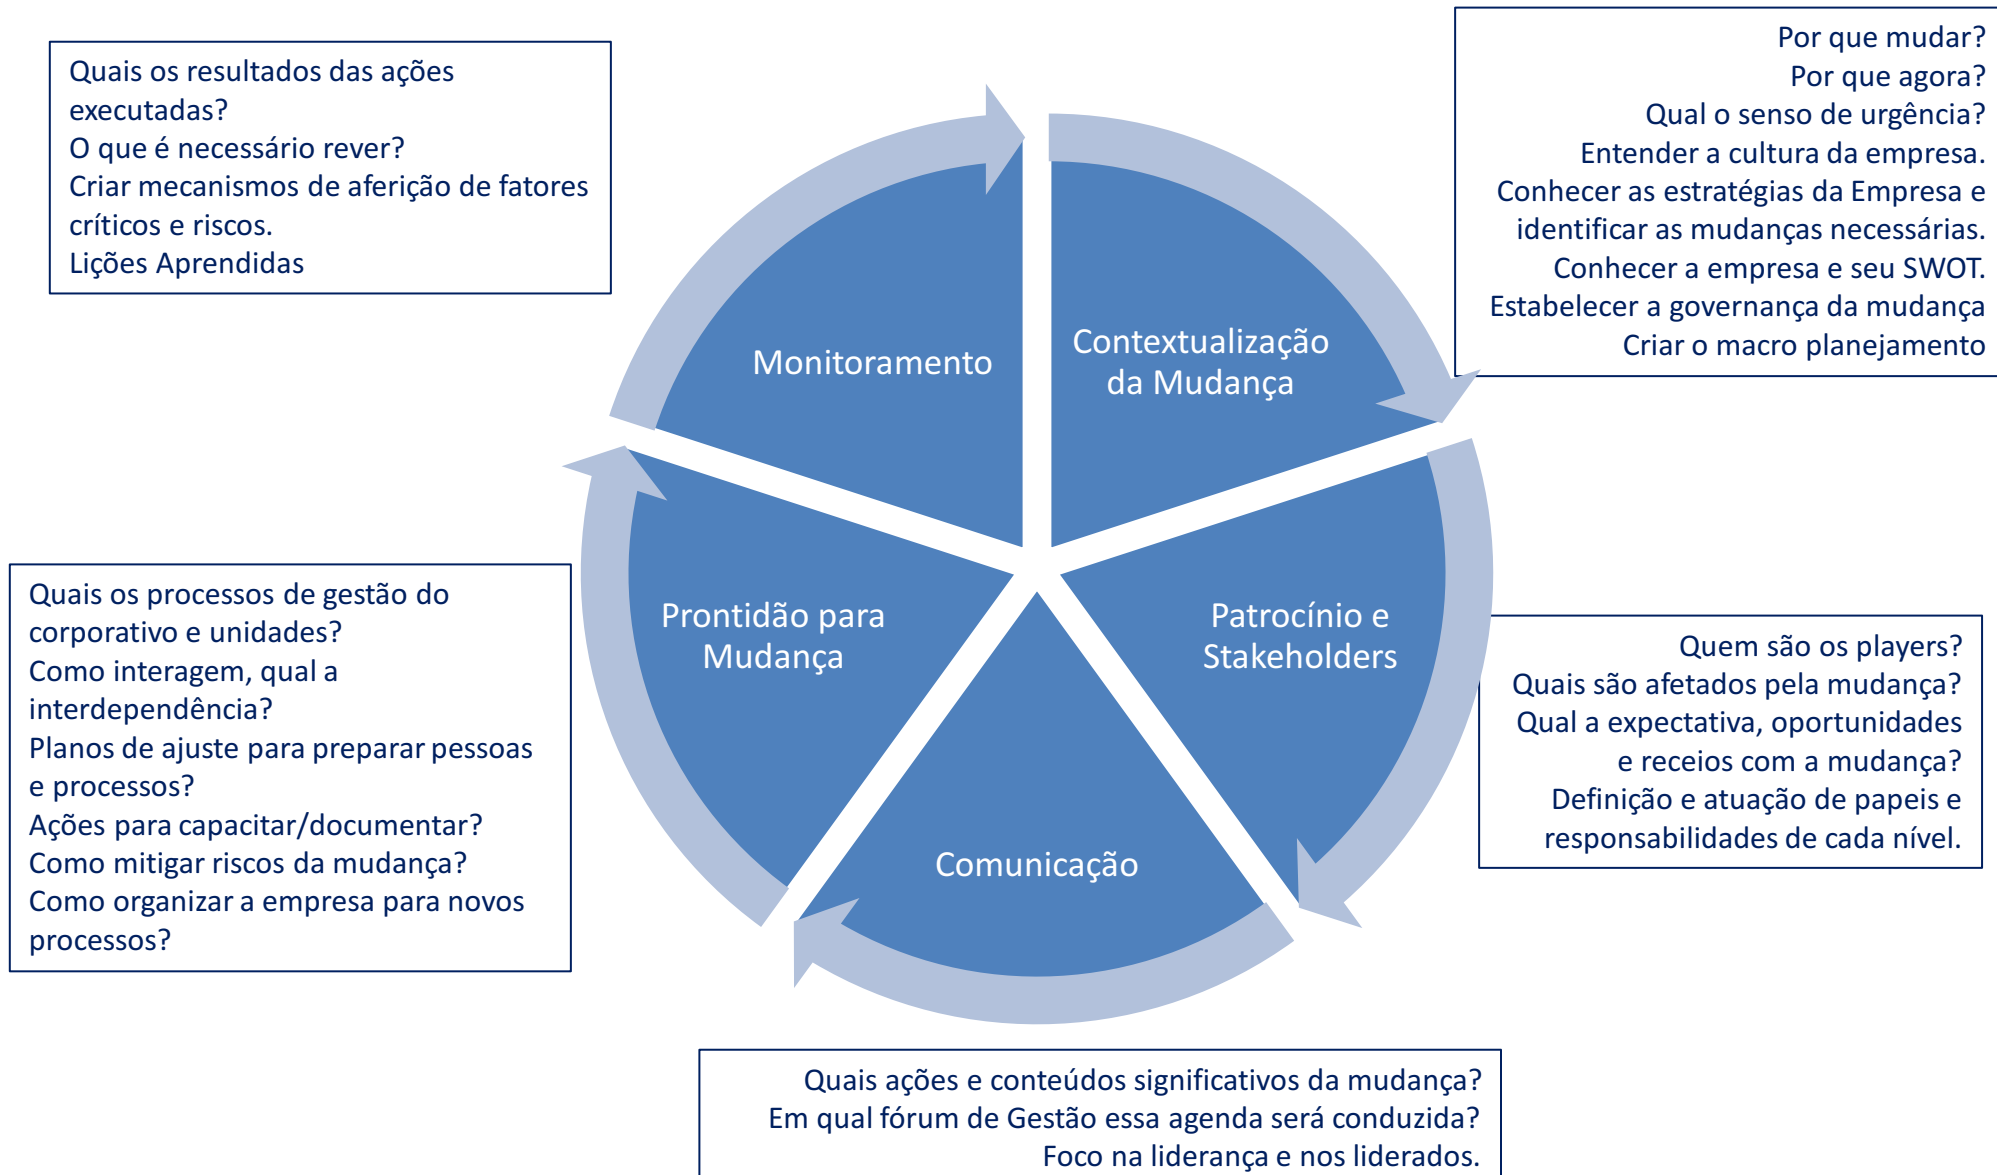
Quais os resultados das ações executadas?
O que é necessário rever?
Criar mecanismos de aferição de fatores críticos e riscos.
Lições Aprendidas

Por que mudar?
Por que agora?
Qual o senso de urgência?
Entender a cultura da empresa.
Conhecer as estratégias da Empresa e identificar as mudanças necessárias.
Conhecer a empresa e seu SWOT.
Estabelecer a governança da mudança
Criar o macro planejamento

Monitoramento

Contextualização da Mudança

Prontidão para Mudança

Patrocínio e Stakeholders

Comunicação

Quais os processos de gestão do corporativo e unidades?
Como interagem, qual a interdependência?
Planos de ajuste para preparar pessoas e processos?
Ações para capacitar/documentar?
Como mitigar riscos da mudança?
Como organizar a empresa para novos processos?

Quem são os players?
Quais são afetados pela mudança?
Qual a expectativa, oportunidades e receios com a mudança?
Definição e atuação de papeis e responsabilidades de cada nível.

Quais ações e conteúdos significativos da mudança?
Em qual fórum de Gestão essa agenda será conduzida?
Foco na liderança e nos liderados.